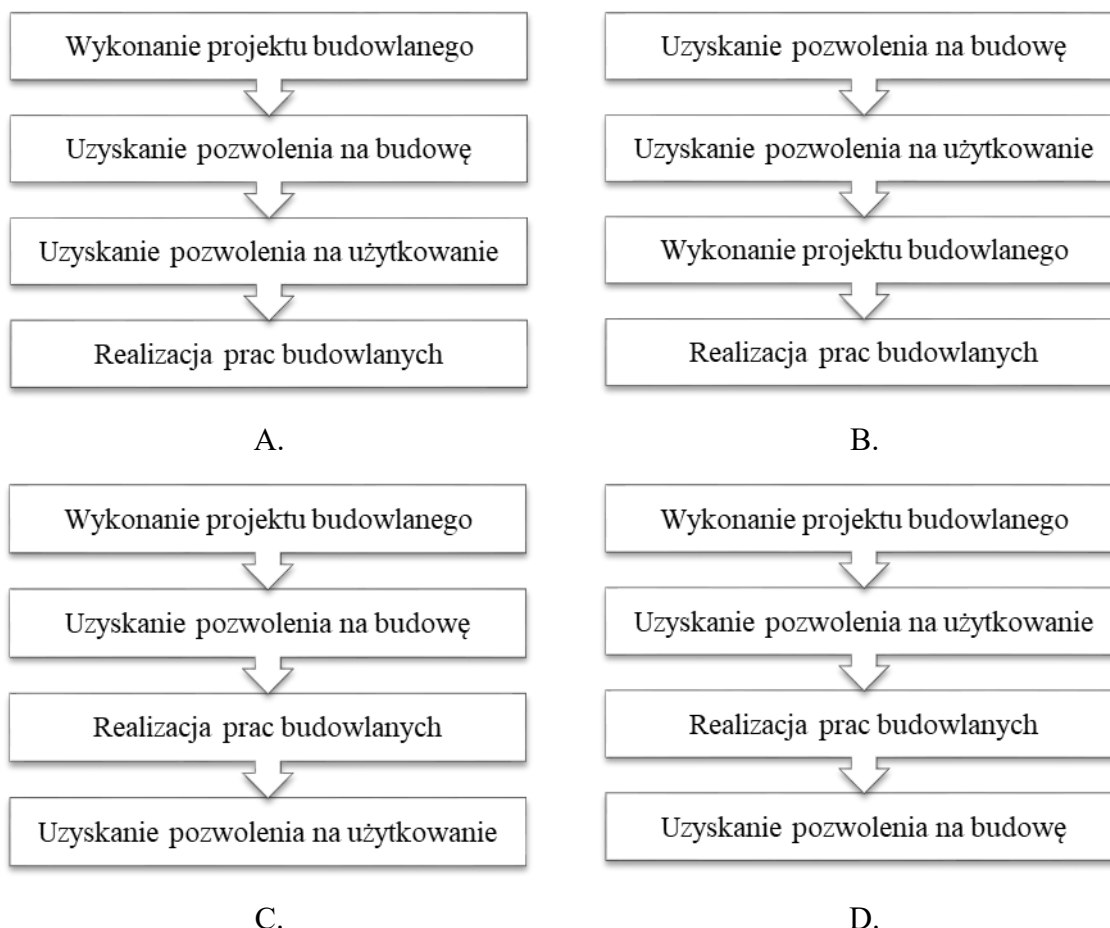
Wykonanie projektu budowlanego

Uzyskanie pozwolenia na budowę

Uzyskanie pozwolenia na użytkowanie

Realizacja prac budowlanych

A.

Uzyskanie pozwolenia na budowę

Uzyskanie pozwolenia na użytkowanie

Wykonanie projektu budowlanego

Realizacja prac budowlanych

B.

Wykonanie projektu budowlanego

Uzyskanie pozwolenia na budowę

Realizacja prac budowlanych

Uzyskanie pozwolenia na użytkowanie

C.

Wykonanie projektu budowlanego

Uzyskanie pozwolenia na użytkowanie

Realizacja prac budowlanych

Uzyskanie pozwolenia na budowę

D.